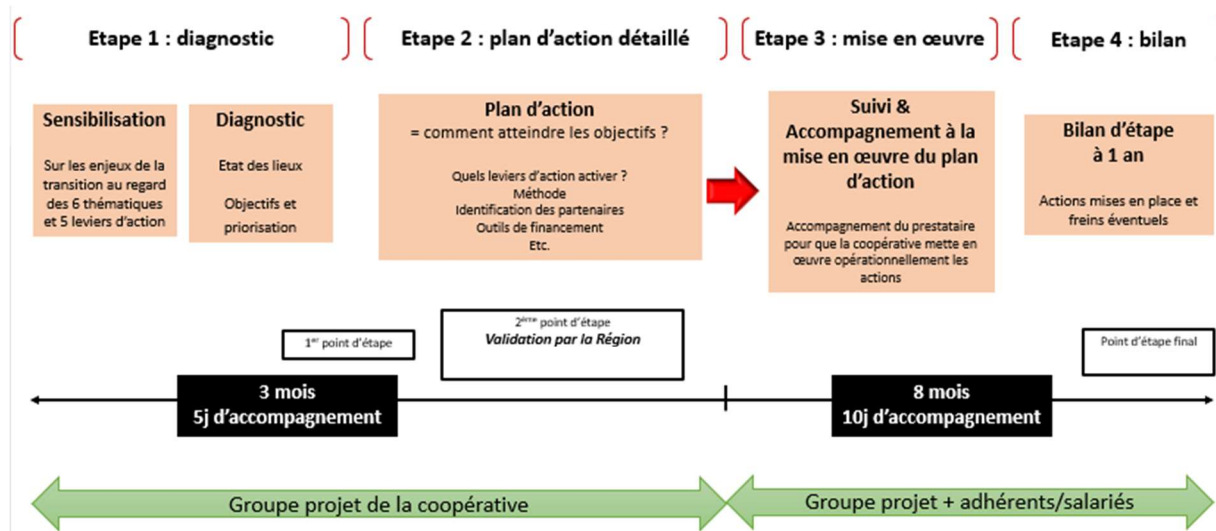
Etape 1 : diagnostic

Etape 2 : plan d'action détaillé

Etape 3 : mise en œuvre

Etape 4 : bilan

Sensibilisation

Sur les enjeux de la transition au regard des 6 thématiques et 5 leviers d'action

Diagnostic

Etat des lieux

Objectifs et priorisation

Plan d'action
= comment atteindre les objectifs ?

Quels leviers d'action activer ?
Méthode
Identification des partenaires
Outils de financement
Etc.

Suivi & Accompagnement à la mise en œuvre du plan d'action

Accompagnement du prestataire pour que la coopérative mette en œuvre opérationnellement les actions

Bilan d'étape à 1 an

Actions mises en place et freins éventuels

1$^{er}$ point d'étape

2$^{ème}$ point d'étape
Validation par la Région

Point d'étape final

3 mois
5j d'accompagnement

8 mois
10j d'accompagnement

Groupe projet de la coopérative

Groupe projet + adhérents/salariés